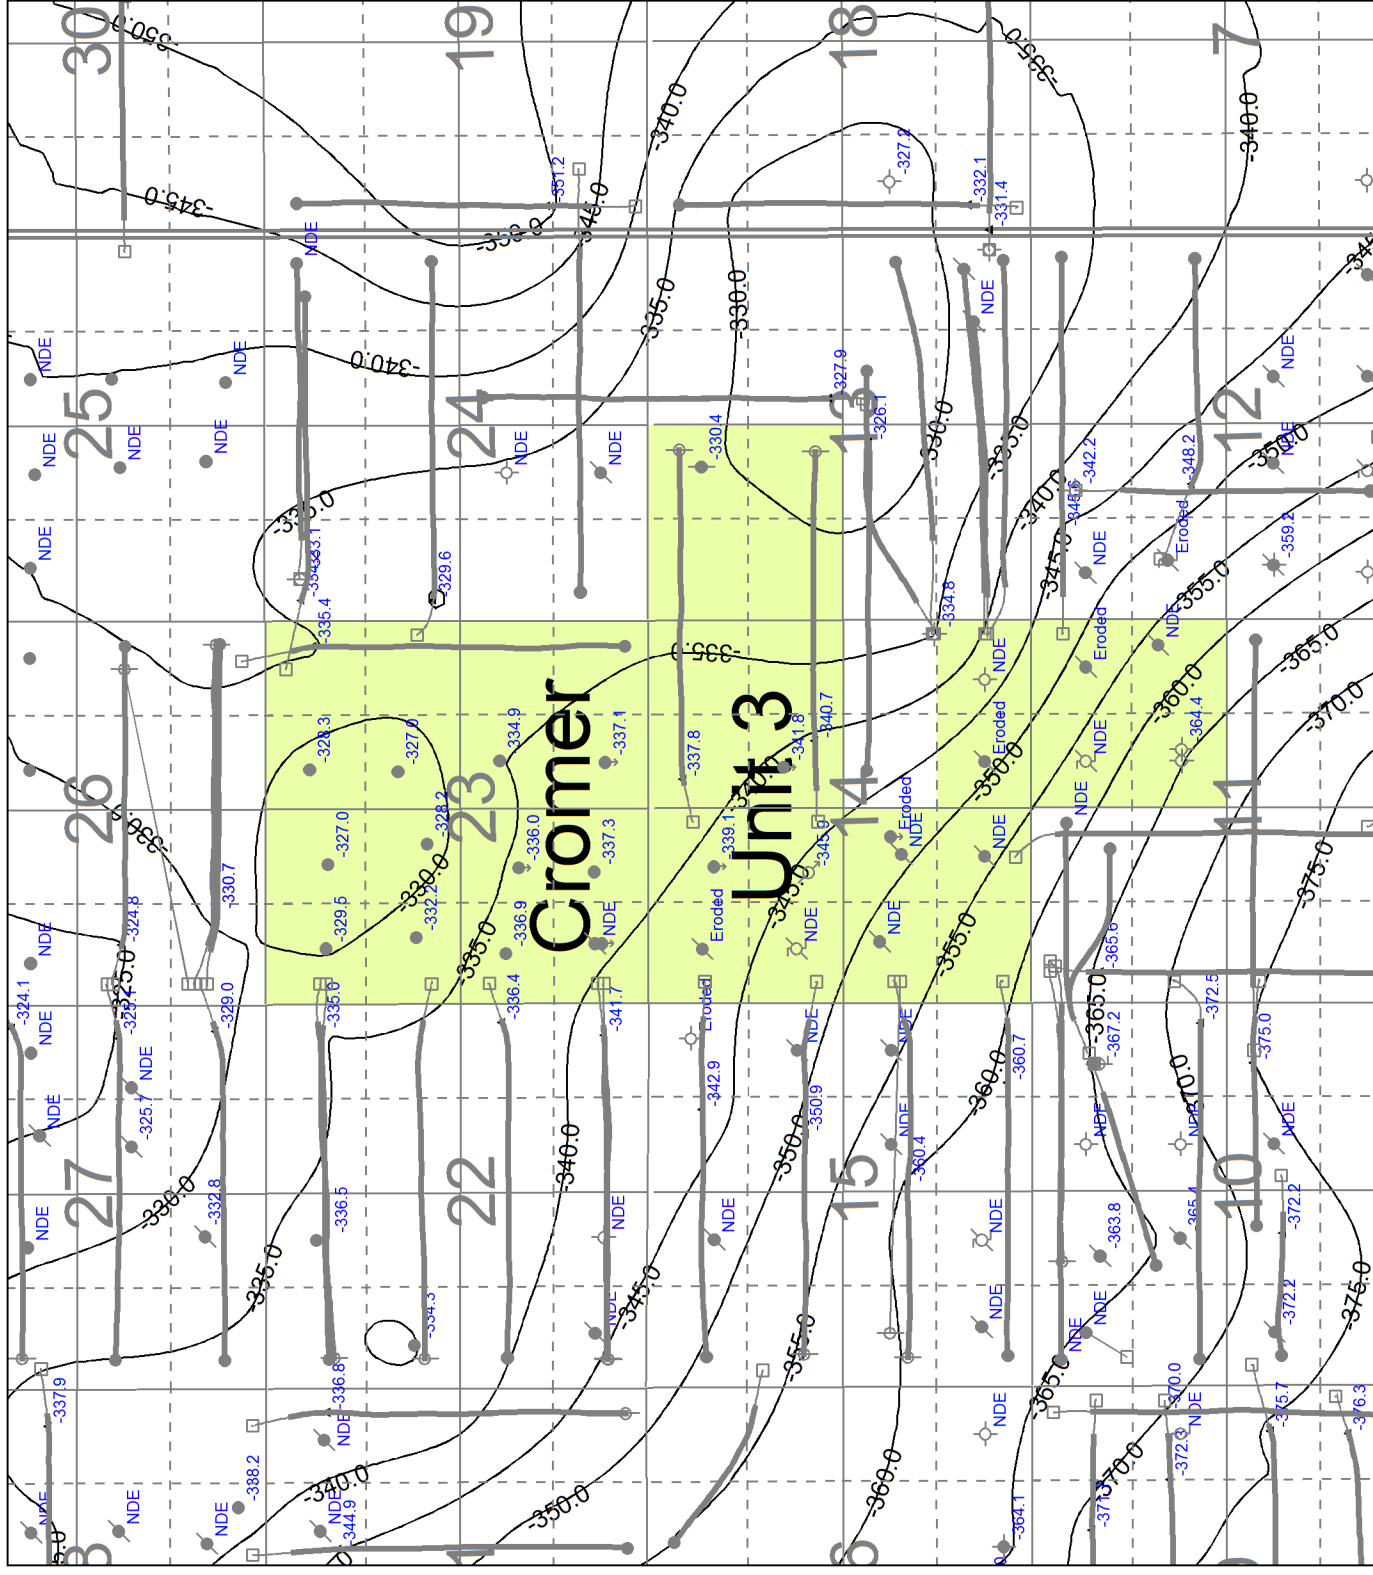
Cromer Unit 3

30 19 18 7 25 24 13 12 26 23 14 11 27 22 15 10

-350.0 -345.0 -340.0 -335.0 -330.0 -325.0 -355.0 -360.0 -365.0 -370.0 -375.0

NDE NDE NDE NDE NDE NDE NDE NDE NDE NDE Eroded Eroded Eroded Eroded

-351.2 -327.2 -332.1 -331.4 -327.9 -326.1 -330.4 -342.2 -348.2 -359.2 -345.6 -333.1 -329.6 -335.4 -334.8 -328.3 -327.0 -334.9 -337.1 -337.8 -341.8 -340.7 -364.4 -327.0 -328.2 -336.0 -337.3 -339.1 -345.9 -329.5 -332.2 -336.9 -330.7 -324.8 -324.1 -329.0 -335.6 -336.4 -341.7 -365.6 -372.5 -367.2 -375.0 -325.7 -342.9 -350.9 -360.7 -360.4 -332.8 -336.5 -363.8 -365.4 -372.2 -334.3 -372.2 -337.9 -336.8 -370.0 -375.7 -376.3 -372.3 -371.3 -338.2 -344.9 -364.1